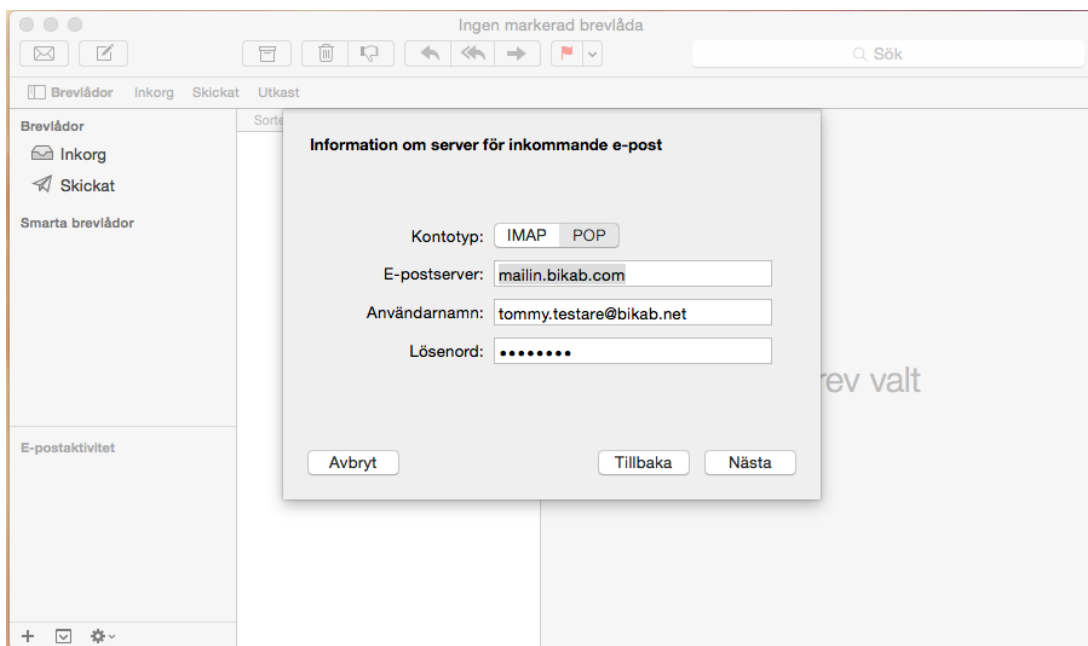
Ingen markerad brevlåda

Sök

Brevlådor Inkorg Skickat Utkast

Brevlådor

Inkorg

Skickat

Smarta brevlådor

E-postaktivitet

Sorte

Information om server för inkommande e-post

Kontotyp: IMAP POP

E-postserver: mailin.bikab.com

Användarnamn: tommy.testare@bikab.net

Lösenord: ••••••••

Avbryt

Tillbaka

Nästa

rev valt